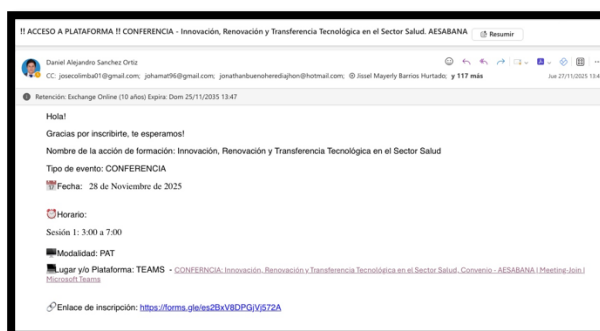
!! ACCESO A PLATAFORMA !! CONFERENCIA - Innovación, Renovación y Transferencia Tecnológica en el Sector Salud. AESABANA Resumir

Daniel Alejandro Sanchez Ortiz
CC: josecolimba01@gmail.com; johamat96@gmail.com; jonathanbuenoherediajhon@hotmail.com; Jissel Mayerly Barrios Hurtado; y 117 más
Jue 27/11/2025 13:4

Retención: Exchange Online (10 años) Expira: Dom 25/11/2035 13:47

Hola!

Gracias por inscribirte, te esperamos!

Nombre de la acción de formación: Innovación, Renovación y Transferencia Tecnológica en el Sector Salud

Tipo de evento: CONFERENCIA

Fecha: 28 de Noviembre de 2025

Horario:

Sesión 1: 3:00 a 7:00

Modalidad: PAT

Lugar y/o Plataforma: TEAMS - CONFERENCIA: Innovación, Renovación y Transferencia Tecnológica en el Sector Salud, Convenio - AESABANA | Meeting-Join | Microsoft Teams

Enlace de inscripción: https://forms.gle/es2BxV8DPGjVj572A